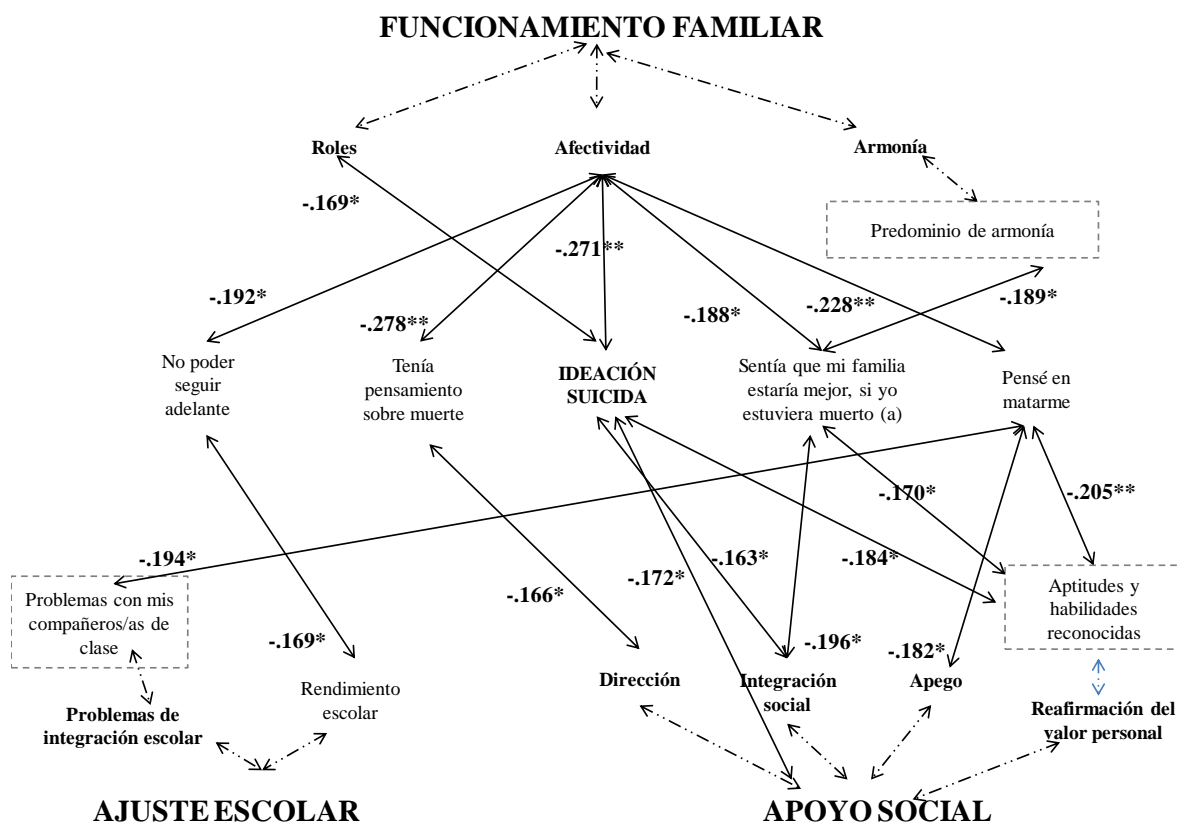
FUNCIONAMIENTO FAMILIAR

Roles

Afectividad

Armonía

Predominio de armonía

-.169*

-.271**

-.192*

-.278**

-.188*

-.228**

-.189*

No poder seguir adelante

Tenía pensamiento sobre muerte

IDEACIÓN SUICIDA

Sentía que mi familia estaría mejor, si yo estuviera muerto (a)

Pensé en matarme

-.170*

-.205**

-.194*

-.163*

-.184*

-.172*

-.166*

Problemas con mis compañeros/as de clase

-.169*

-.196*

-.182*

Aptitudes y habilidades reconocidas

Rendimiento escolar

Dirección

Integración social

Apego

Problemas de integración escolar

Reafirmación del valor personal

AJUSTE ESCOLAR

APOYO SOCIAL